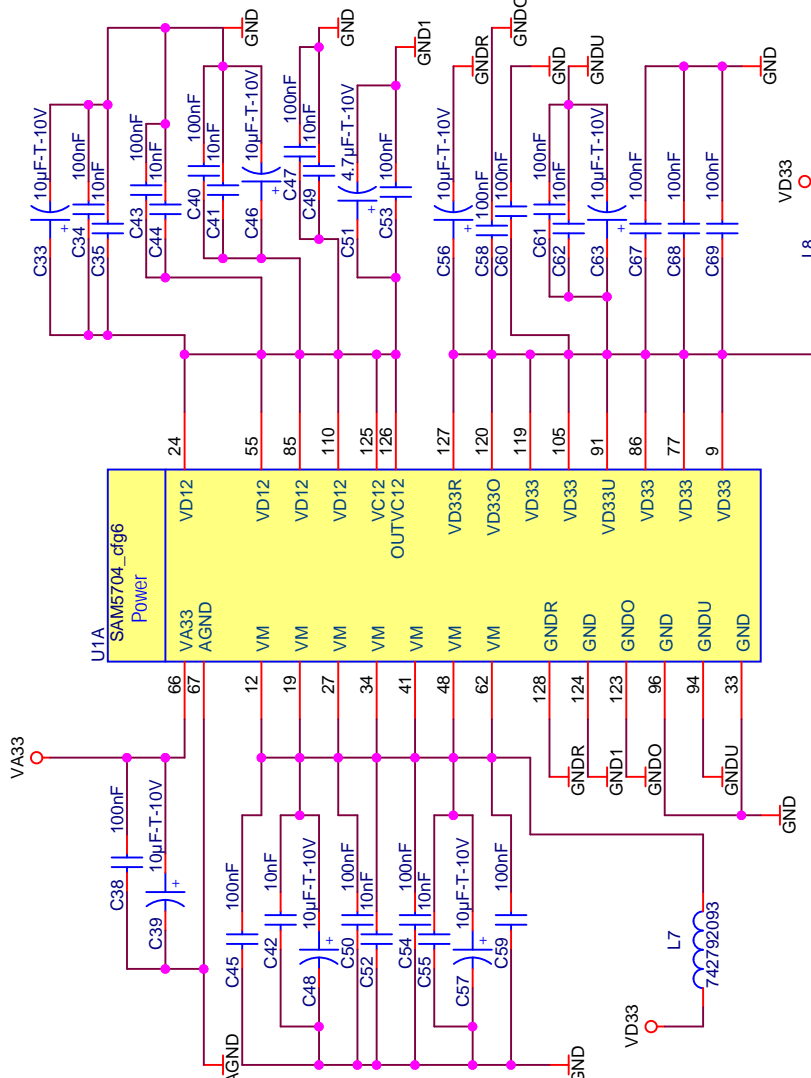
GND
GND
GND1
GNDR
GNDO
GND
GNDU
GND
10µF-T-10V
100nF
10nF
100nF
10nF
100nF
10nF
10µF-T-10V
100nF
10nF
4.7µF-T-10V
100nF
10µF-T-10V
100nF
100nF
100nF
10nF
10µF-T-10V
100nF
100nF
100nF
C33
C34
C35
C43
C44
C40
C41
C46
C47
C49
C51
C53
C56
C58
C60
C61
C62
C63
C67
C68
C69
VD33
L8
24
55
85
110
125
126
127
120
119
105
91
86
77
9
VD12
VD12
VD12
VD12
VC12
OUTVC12
VD33R
VD33O
VD33
VD33
VD33U
VD33
VD33
VD33
U1A
SAM5704_cfg6
Power
VA33
AGND
VM
VM
VM
VM
VM
VM
VM
GNDR
GND
GNDO
GND
GNDU
GND
66
67
12
19
27
34
41
48
62
128
124
123
96
94
33
VA33
GNDR
GND1
GNDO
GNDU
GND
100nF
10µF-T-10V
C38
C39
100nF
10nF
10µF-T-10V
100nF
10nF
100nF
10nF
10µF-T-10V
100nF
C45
C42
C48
C50
C52
C54
C55
C57
C59
L7
742792093
VD33
AGND
GND